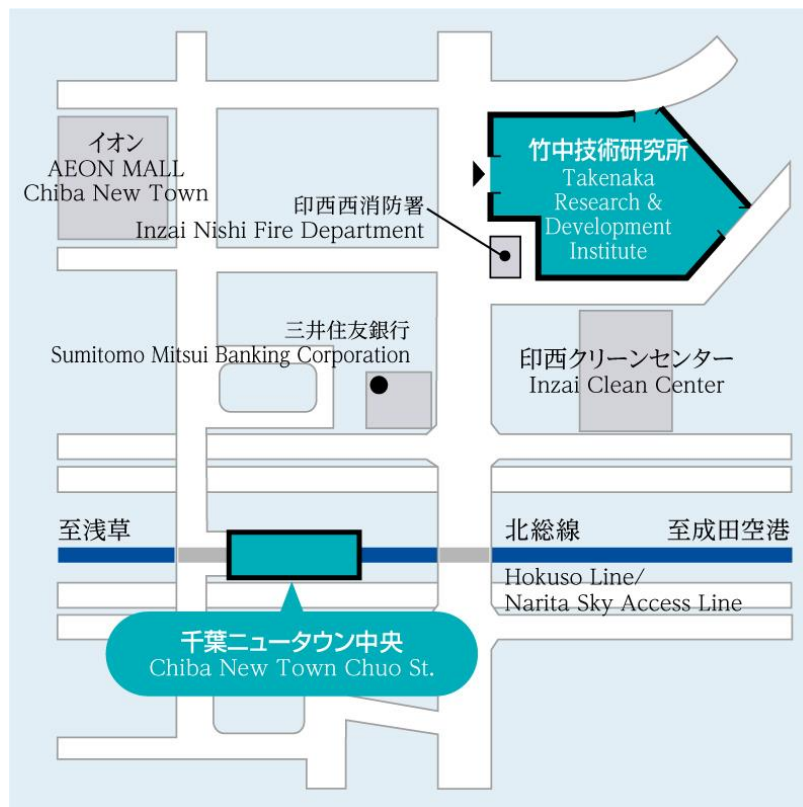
イオン
AEON MALL
Chiba New Town

竹中技術研究所
Takenaka
Research &
Development
Institute

印西西消防署
Inzai Nishi Fire Department

三井住友銀行
Sumitomo Mitsui Banking Corporation

印西クリーンセンター
Inzai Clean Center

至浅草

北総線

至成田空港

Hokuso Line/
Narita Sky Access Line

千葉ニュータウン中央
Chiba New Town Chuo St.